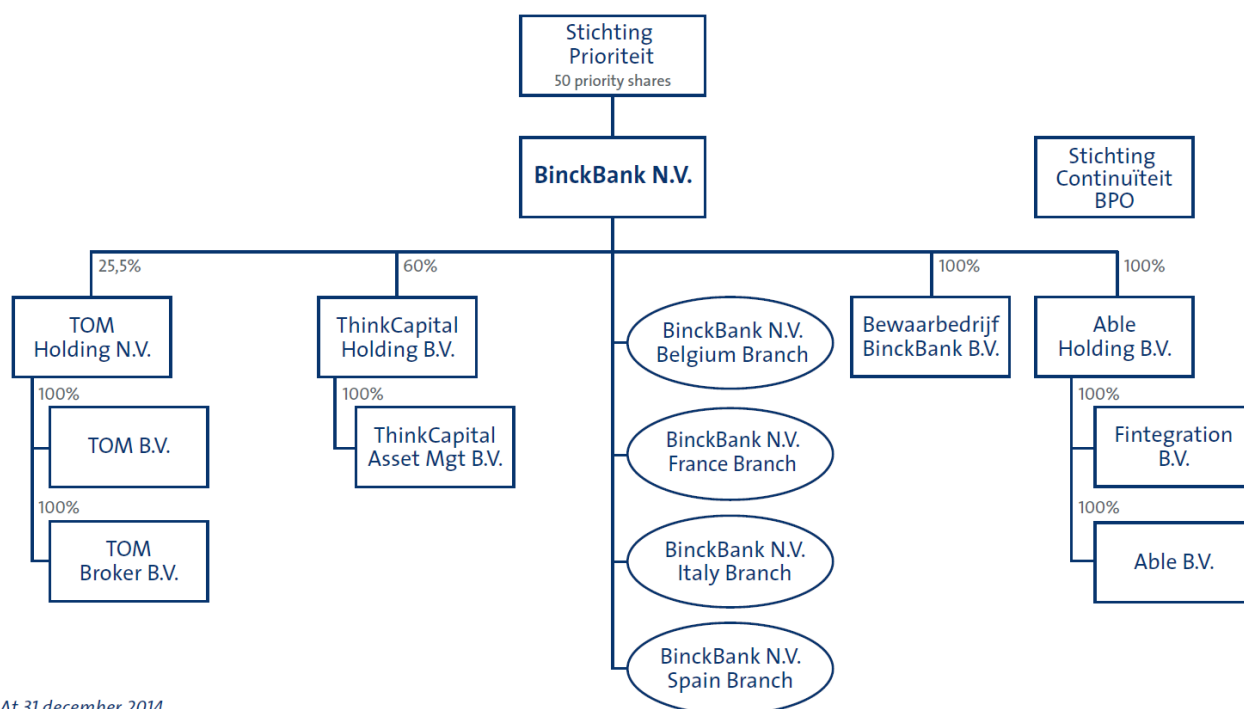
Stichting Prioriteit
50 priority shares

BinckBank N.V.

Stichting Continuïteit BPO

25,5%

TOM Holding N.V.

100%

TOM B.V.

100%

TOM Broker B.V.

60%

ThinkCapital Holding B.V.

100%

ThinkCapital Asset Mgt B.V.

BinckBank N.V. Belgium Branch

BinckBank N.V. France Branch

BinckBank N.V. Italy Branch

BinckBank N.V. Spain Branch

100%

Bewaarbedrijf BinckBank B.V.

100%

Able Holding B.V.

100%

Fintegration B.V.

100%

Able B.V.

At 31 december 2014